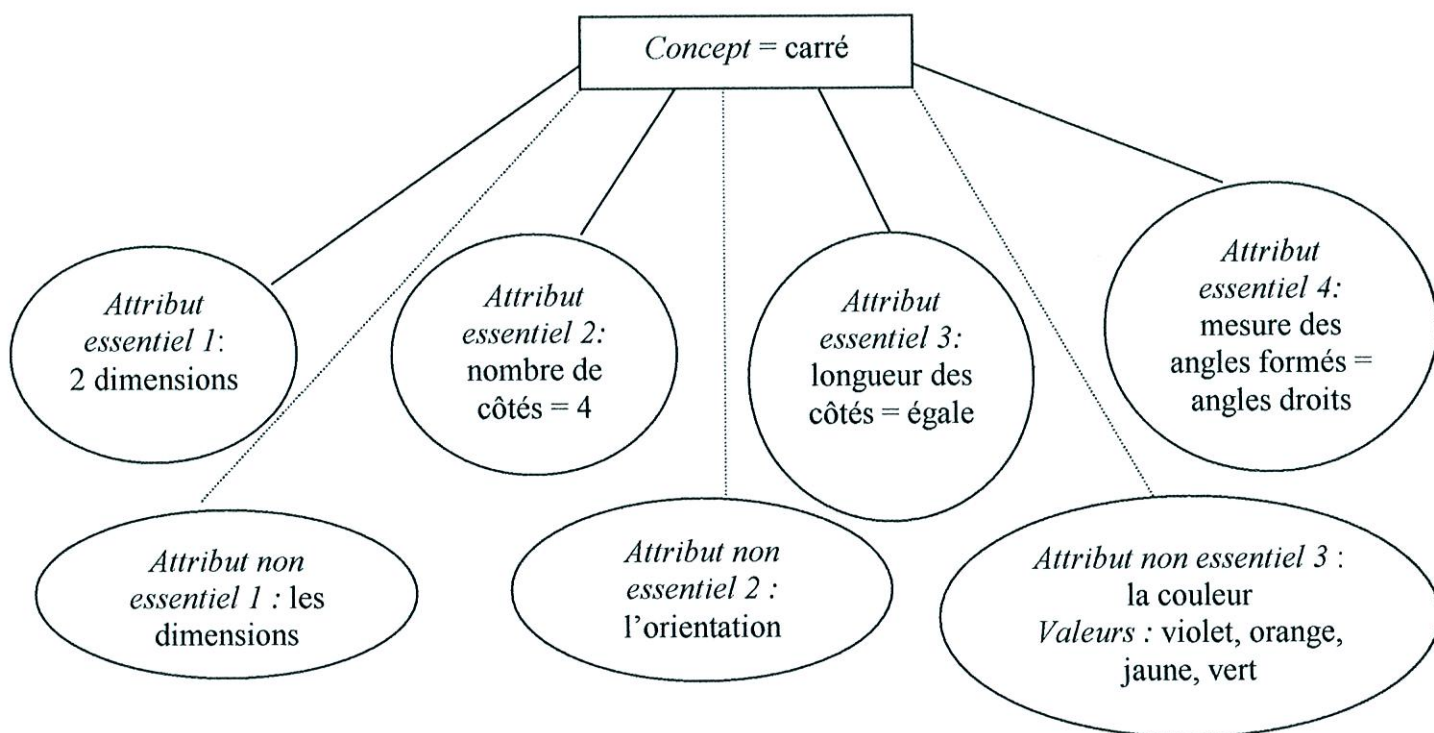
Concept = carré

Attribut essentiel 1: 2 dimensions

Attribut essentiel 2: nombre de côtés = 4

Attribut essentiel 3: longueur des côtés = égale

Attribut essentiel 4: mesure des angles formés = angles droits

Attribut non essentiel 1 : les dimensions

Attribut non essentiel 2 : l'orientation

Attribut non essentiel 3 : la couleur
Valeurs : violet, orange, jaune, vert